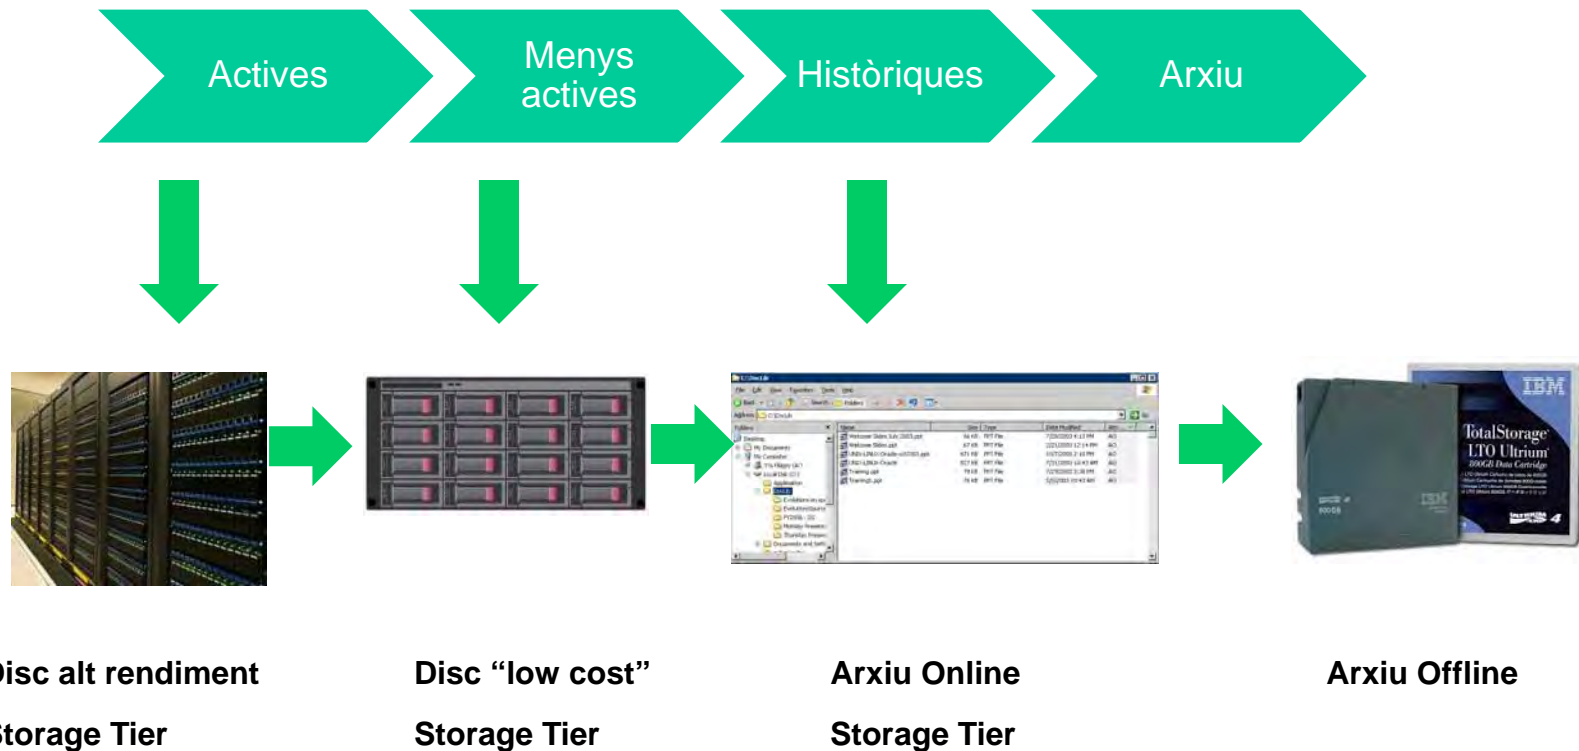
Actives

Menys actives

Històriques

Arxiu

IBM

TotalStorage

LTO Ultrium

800GB Data Cartridge

Disc alt rendiment

Storage Tier

Disc “low cost”

Storage Tier

Arxiu Online

Storage Tier

Arxiu Offline